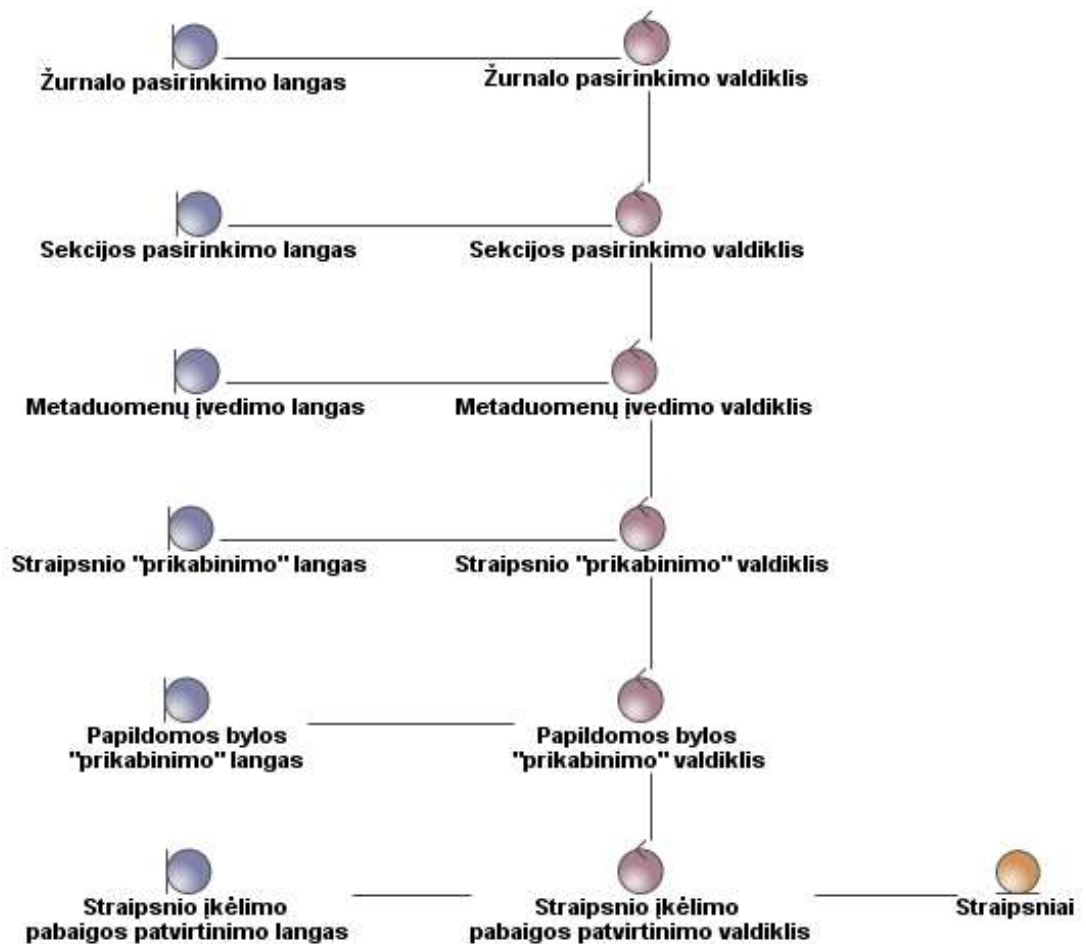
Žurnalo pasirinkimo langas

Žurnalo pasirinkimo valdiklis

Sekcijos pasirinkimo langas

Sekcijos pasirinkimo valdiklis

Metaduomenų įvedimo langas

Metaduomenų įvedimo valdiklis

Straipsnio "prikabinimo" langas

Straipsnio "prikabinimo" valdiklis

Papildomos bylos "prikabinimo" langas

Papildomos bylos "prikabinimo" valdiklis

Straipsnio įkėlimo pabaigos patvirtinimo langas

Straipsnio įkėlimo pabaigos patvirtinimo valdiklis

Straipsniai